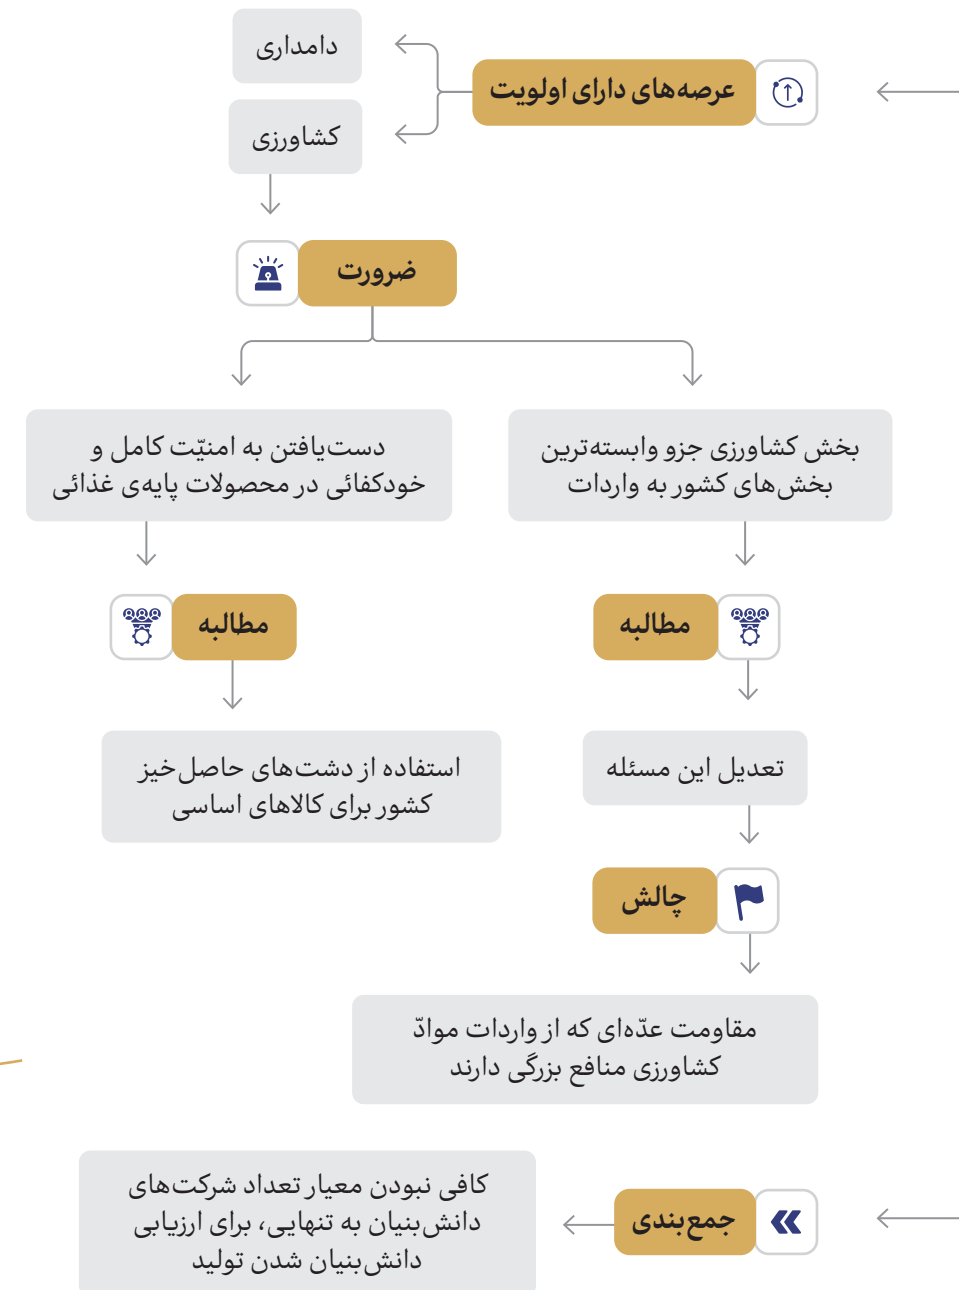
عرصه‌های دارای اولویت

دامداری

کشاورزی

ضرورت

بخش کشاورزی جزو وابسته‌ترین بخش‌های کشور به واردات

دست‌یافتن به امنیّت کامل و خودکفائی در محصولات پایه‌ی غذائی

مطالبه

مطالبه

تعدیل این مسئله

استفاده از دشت‌های حاصل‌خیز کشور برای کالاهای اساسی

چالش

مقاومت عدّه‌ای که از واردات موادّ کشاورزی منافع بزرگی دارند

جمع‌بندی

کافی نبودن معیار تعداد شرکت‌های دانش‌بنیان به تنهایی، برای ارزیابی دانش‌بنیان شدن تولید